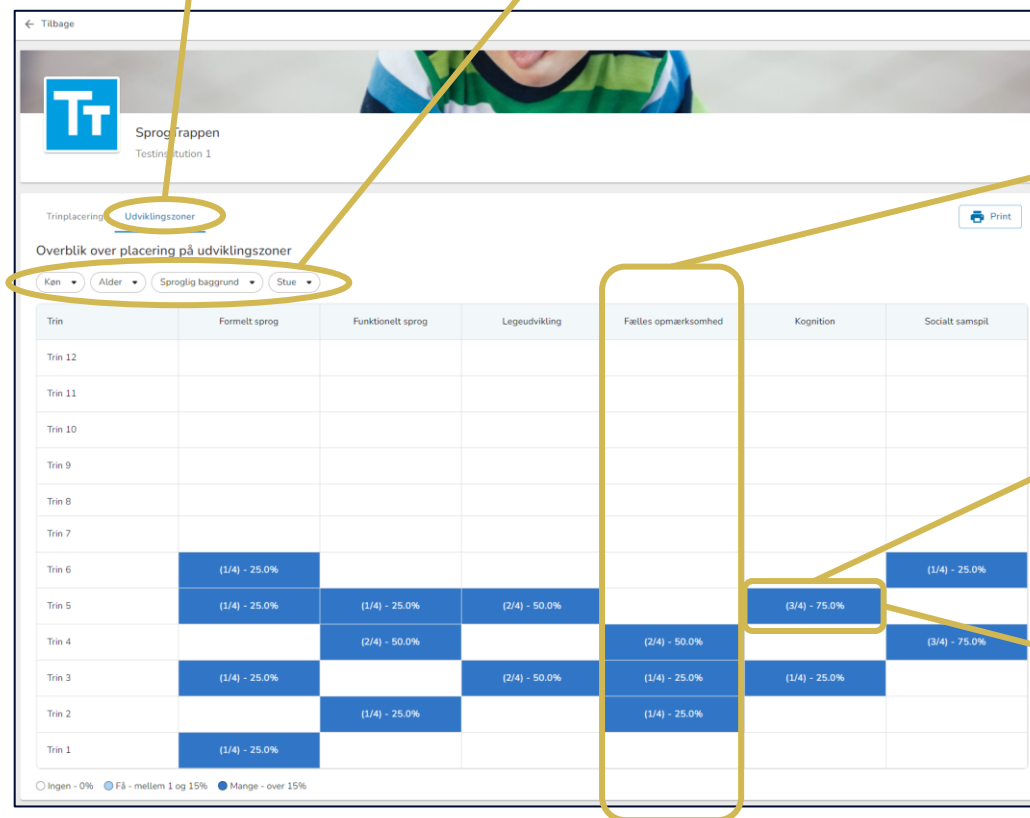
← Tilbage

TT

SprogTrappen
Testinstitution 1

Trinplacering Udviklingszoner

Print

Overblik over placering på udviklingszoner

Køn ▾ Alder ▾ Sproglig baggrund ▾ Stue ▾

| Trin | Formelt sprog | Funktionelt sprog | Legeudvikling | Fælles opmærksomhed | Kognition | Socialt samspil |
|---|---|---|---|---|---|---|
| Trin 12 | | | | | | |
| Trin 11 | | | | | | |
| Trin 10 | | | | | | |
| Trin 9 | | | | | | |
| Trin 8 | | | | | | |
| Trin 7 | | | | | | |
| Trin 6 | (1/4) - 25.0% | | | | | (1/4) - 25.0% |
| Trin 5 | (1/4) - 25.0% | (1/4) - 25.0% | (2/4) - 50.0% | | (3/4) - 75.0% | |
| Trin 4 | | (2/4) - 50.0% | | (2/4) - 50.0% | | (3/4) - 75.0% |
| Trin 3 | (1/4) - 25.0% | | (2/4) - 50.0% | (1/4) - 25.0% | (1/4) - 25.0% | |
| Trin 2 | | (1/4) - 25.0% | | (1/4) - 25.0% | | |
| Trin 1 | (1/4) - 25.0% | | | | | |

Ingen - 0% Få - mellem 1 og 15% Mange - over 15%